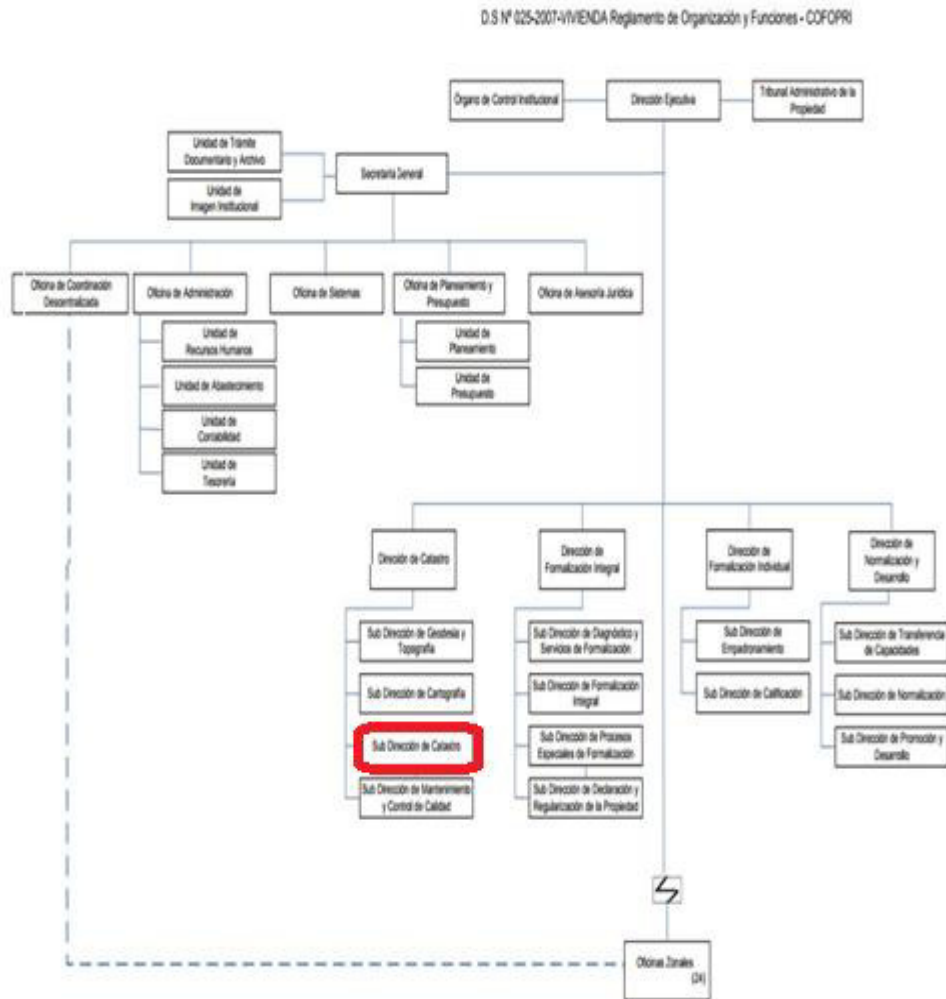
D.S Nº 025-2007-VIVIENDA Reglamento de Organización y Funciones - COFOPRI

Órgano de Control Institucional

Dirección Ejecutiva

Tribunal Administrativo de la Propiedad

Unidad de Trámite Documentario y Archivo

Unidad de Imagen Institucional

Secretaría General

Oficina de Coordinación Descentralizada

Oficina de Administración

Oficina de Sistemas

Oficina de Planeamiento y Presupuesto

Oficina de Asesoría Jurídica

Unidad de Recursos Humanos

Unidad de Abastecimiento

Unidad de Contabilidad

Unidad de Tesorería

Unidad de Planeamiento

Unidad de Presupuesto

Dirección de Catastro

Dirección de Formalización Integral

Dirección de Formalización Individual

Dirección de Normalización y Desarrollo

Sub Dirección de Geodesia y Topografía

Sub Dirección de Cartografía

Sub Dirección de Catastro

Sub Dirección de Mantenimiento y Control de Calidad

Sub Dirección de Diagnóstico y Servicios de Formalización

Sub Dirección de Formalización Integral

Sub Dirección de Procesos Especiales de Formalización

Sub Dirección de Declaración y Regularización de la Propiedad

Sub Dirección de Empadronamiento

Sub Dirección de Calificación

Sub Dirección de Transferencia de Capacidades

Sub Dirección de Normalización

Sub Dirección de Promoción y Desarrollo

Oficinas Zonales (24)